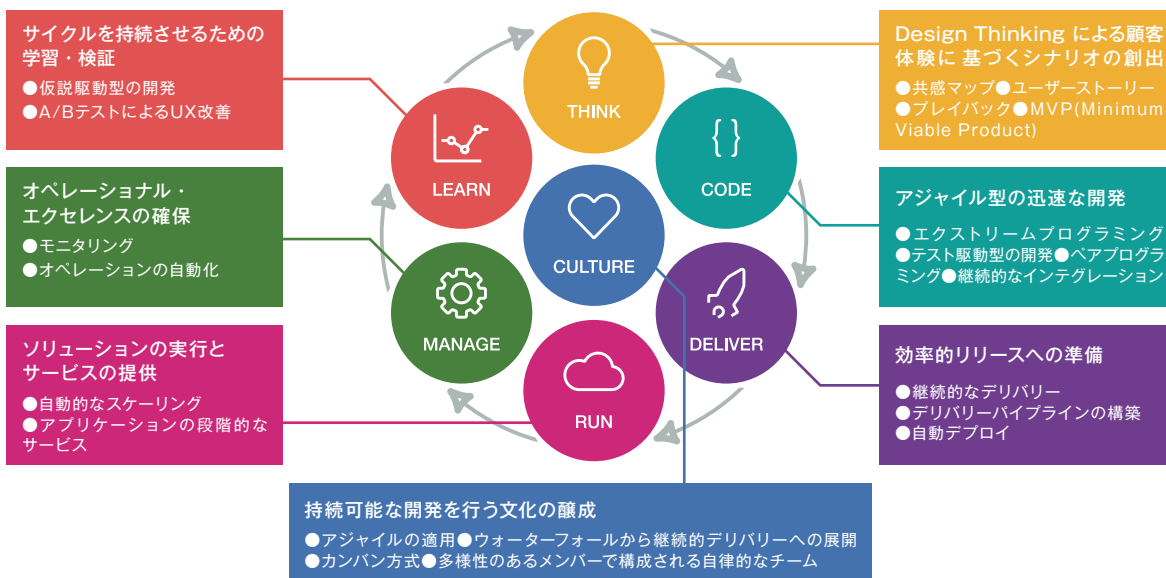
サイクルを持続させるための学習・検証
●仮説駆動型の開発
●A/BテストによるUX改善

オペレーショナル・エクセレンスの確保
●モニタリング
●オペレーションの自動化

ソリューションの実行とサービスの提供
●自動的なスケーリング
●アプリケーションの段階的なサービス

THINK

CODE

DELIVER

RUN

MANAGE

LEARN

CULTURE

Design Thinking による顧客体験に 基づくシナリオの創出
●共感マップ●ユーザーストーリー
●プレイバック●MVP(Minimum Viable Product)

アジャイル型の迅速な開発
●エクストリームプログラミング
●テスト駆動型の開発●ペアプログラミング●継続的なインテグレーション

効率的リリースへの準備
●継続的なデリバリー
●デリバリーパイプラインの構築
●自動デプロイ

持続可能な開発を行う文化の醸成
●アジャイルの適用●ウォーターフォールから継続的デリバリーへの展開
●カンバン方式●多様性のあるメンバーで構成される自律的なチーム